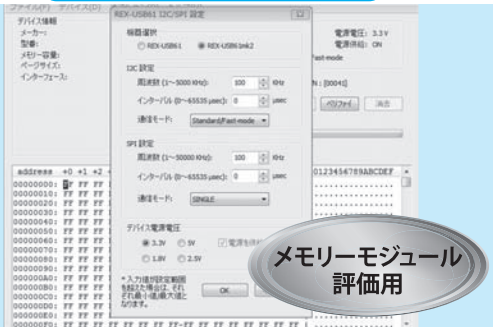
ファイル(F) デバイス(D)
デバイス情報
メーカー:
型番:
メモリー容量:
ページサイズ:
インターフェース:

REX-USB61 I2C/SPI 設定

機器選択
○ REX-USB61 ◉ REX-USB61mk2

I2C 設定
周波数 (1~5000 KHz): 100 KHz
インターバル (0~65535 μsec): 0 μsec
通信モード: Standard/Fast-mode

SPI 設定
周波数 (1~50000 KHz): 100 KHz
インターバル (0~65535 μsec): 0 μsec
通信モード: SINGLE

デバイス電源電圧
◉ 3.3V ○ 5V ☐ 電源を供給
○ 1.8V ○ 2.5V

* 入力値が設定範囲を超えた場合は、それぞれ最小値/最大値となります。

OK

電源電圧: 3.3 V
電源供給: ON
Fast-mode
N : [00041]
ベリファイ 消去

address +0 +1 +2
00000000: FF FF FF
00000010: FF FF FF
00000020: FF FF FF
00000030: FF FF FF
00000040: FF FF FF
00000050: FF FF FF
00000060: FF FF FF
00000070: FF FF FF
00000080: FF FF FF
00000090: FF FF FF
000000A0: FF FF FF
000000B0: FF FF FF
000000C0: FF FF FF
000000D0: FF FF FF
000000E0: FF FF FF
000000F0: FF FF FF FF FF FF FF FF-FF FF FF FF FF FF FF FF
0123456789ABCDEF

メモリーモジュール
評価用